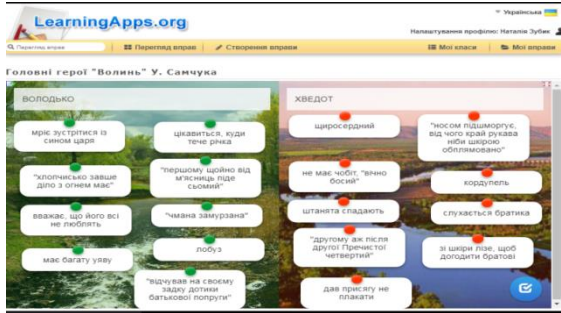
LearningApps.org

Українська

Налаштування профілю: Наталія Зубик

Пошук вправ | Перегляд вправ | Створення вправи | Мої класи | Мої вправи

Головні герої "Волинь" У. Самчука

ВОЛОДЬКО

ХВЕДОТ

мріє зустрітися із сином царя

цікавиться, куди тече річка

"хлопчисько завше діло з огнем має"

"першому щойно від м'ясниць піде сьомий"

вважає, що його всі не люблять

"чмана замурзана"

має багату уяву

лобуз

"відчуває на своєму задку дотики батькової пугорі"

щиросердний

"носом підшморгує, від чого край рукава ніби шкірою обліплювано"

не має чобіт, "вічно босий"

кордупель

штанята спадають

слухається братика

"другому аж після другої Пречистої четвертий"

зі шкіри лізе, щоб догодити братові

дав присягу не плакати